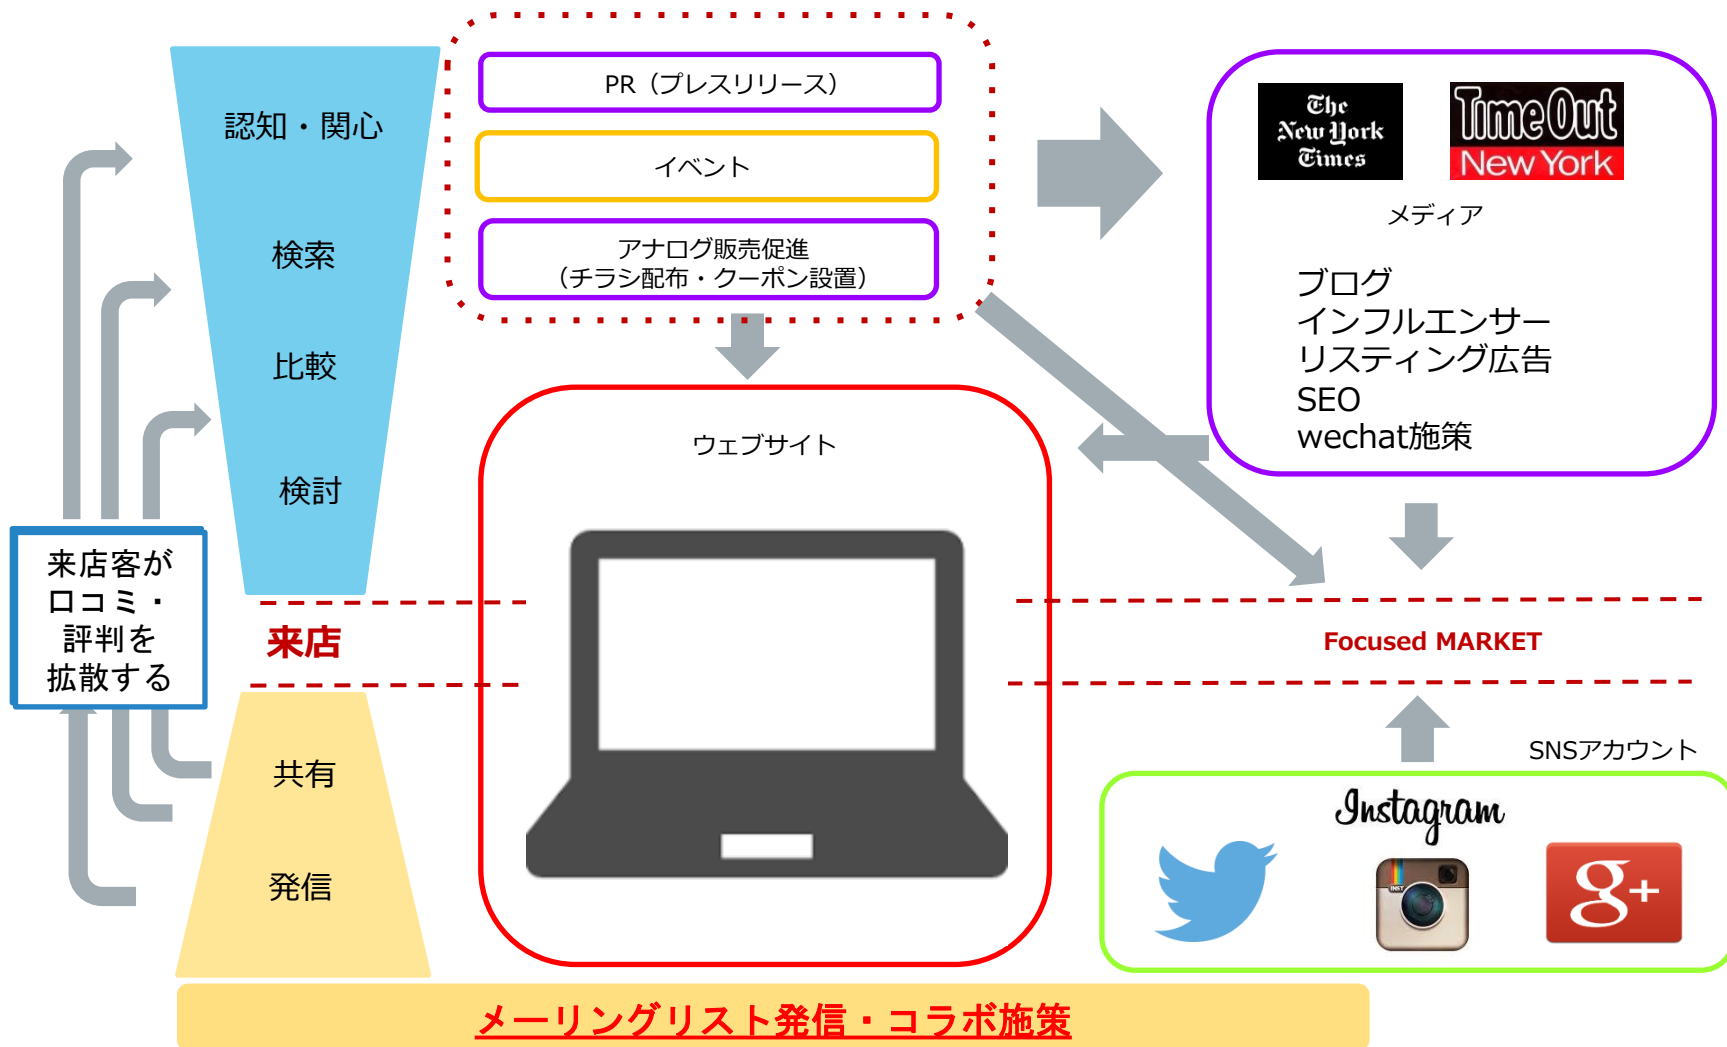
PR（プレスリリース）

イベント

アナログ販売促進
（チラシ配布・クーポン設置）

The New York Times

Time Out New York

メディア

ブログ
インフルエンサー
リスティング広告
SEO
wechat施策

認知・関心

検索

比較

検討

来店客が
口コミ・
評判を
拡散する

来店

共有

発信

ウェブサイト

Focused MARKET

SNSアカウント

Instagram

g+

メーリングリスト発信・コラボ施策